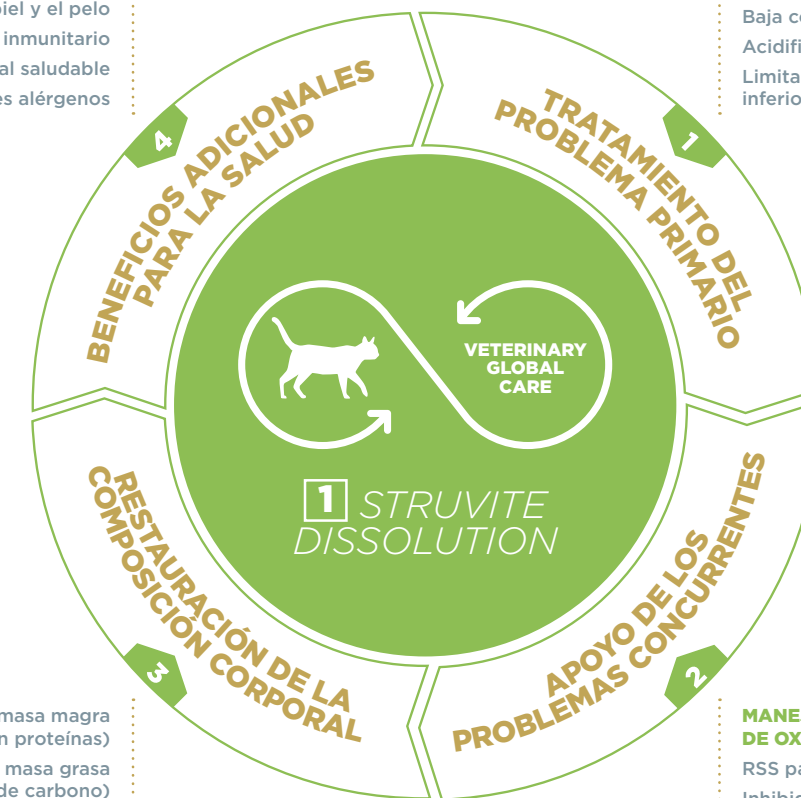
piel y el pelo
inmunitario
al saludable
es alérgenos

Baja co
Acidifi
Limita
inferio

4
BENEFICIOS ADICIONALES PARA LA SALUD

1
TRATAMIENTO DEL PROBLEMA PRIMARIO

VETERINARY GLOBAL CARE

1 STRUVITE DISSOLUTION

3
RESTAURACIÓN DE LA COMPOSICIÓN CORPORAL

2
APOYO DE LOS PROBLEMAS CONCURRENTES

masa magra
n proteínas)
masa grasa
de carbono)

MANE
DE OX
RSS pa
Inhibi